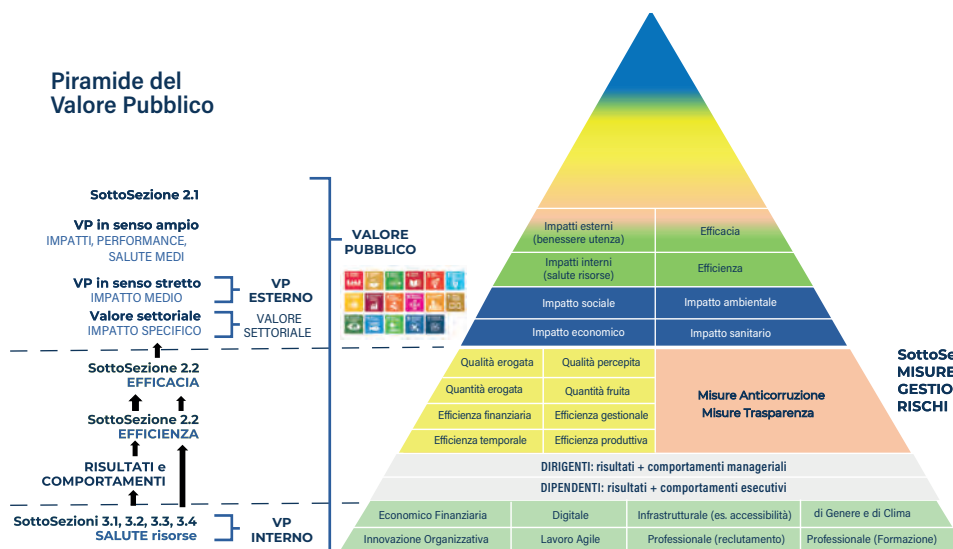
Piramide del Valore Pubblico

SottoSezione 2.1

VP in senso ampio
IMPATTI, PERFORMANCE, SALUTE MEDI

VP in senso stretto
IMPATTO MEDIO

VP ESTERNO

Valore settoriale
IMPATTO SPECIFICO

VALORE SETTORIALE

VALORE PUBBLICO

SottoSezione 2.2
EFFICACIA

SottoSezione 2.2
EFFICIENZA

RISULTATI e COMPORTAMENTI

SottoSezioni 3.1, 3.2, 3.3, 3.4
SALUTE risorse

VP INTERNO

| Impatti esterni (benessere utenza) | Efficacia |
|---|---|
| Impatti interni (salute risorse) | Efficienza |
| Impatto sociale | Impatto ambientale |
| Impatto economico | Impatto sanitario |

| Qualità erogata | Qualità percepita |
|---|---|
| Quantità erogata | Quantità fruita |
| Efficienza finanziaria | Efficienza gestionale |
| Efficienza temporale | Efficienza produttiva |

Misure Anticorruzione
Misure Trasparenza

SottoSe
MISURE
GESTIO
RISCHI

DIRIGENTI: risultati + comportamenti manageriali
DIPENDENTI: risultati + comportamenti esecutivi

| Economico Finanziaria | Digitale | Infrastrutturale (es. accessibilità) | di Genere e di Clima |
|---|---|---|---|
| Innovazione Organizzativa | Lavoro Agile | Professionale (reclutamento) | Professionale (Formazione) |